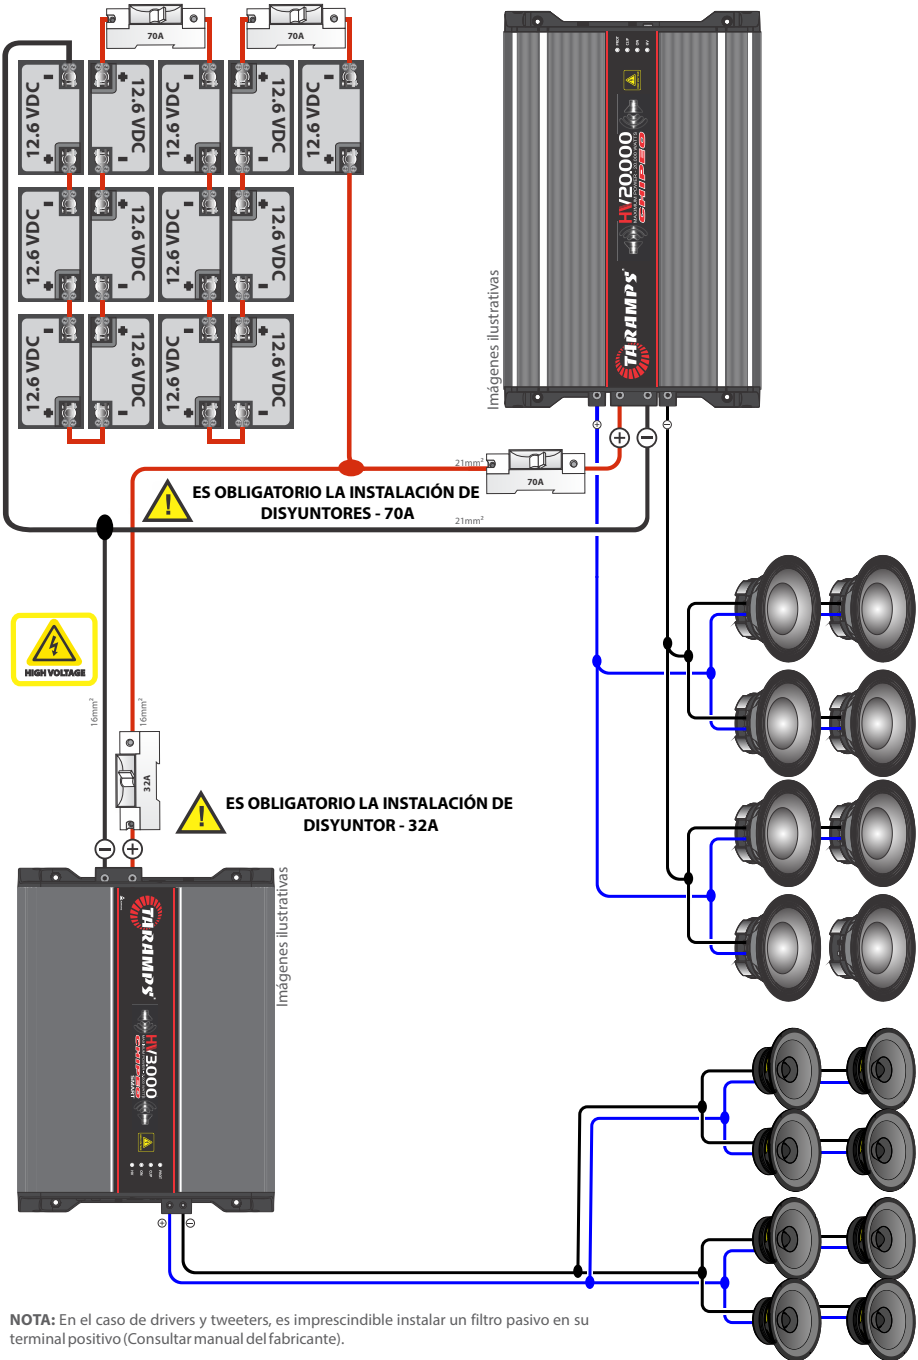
70A
70A

12.6 VDC
12.6 VDC
12.6 VDC
12.6 VDC
12.6 VDC
12.6 VDC
12.6 VDC
12.6 VDC
12.6 VDC
12.6 VDC
12.6 VDC
12.6 VDC
12.6 VDC

HV20000
TARAMPS

Imágenes ilustrativas

21mm²
70A
21mm²

ES OBLIGATORIO LA INSTALACIÓN DE DISYUNTORES - 70A

HIGH VOLTAGE

16mm²
16mm²
32A

ES OBLIGATORIO LA INSTALACIÓN DE DISYUNTOR - 32A

TARAMPS
HV3000

Imágenes ilustrativas

**NOTA:** En el caso de drivers y tweeters, es imprescindible instalar un filtro pasivo en su terminal positivo (Consultar manual del fabricante).